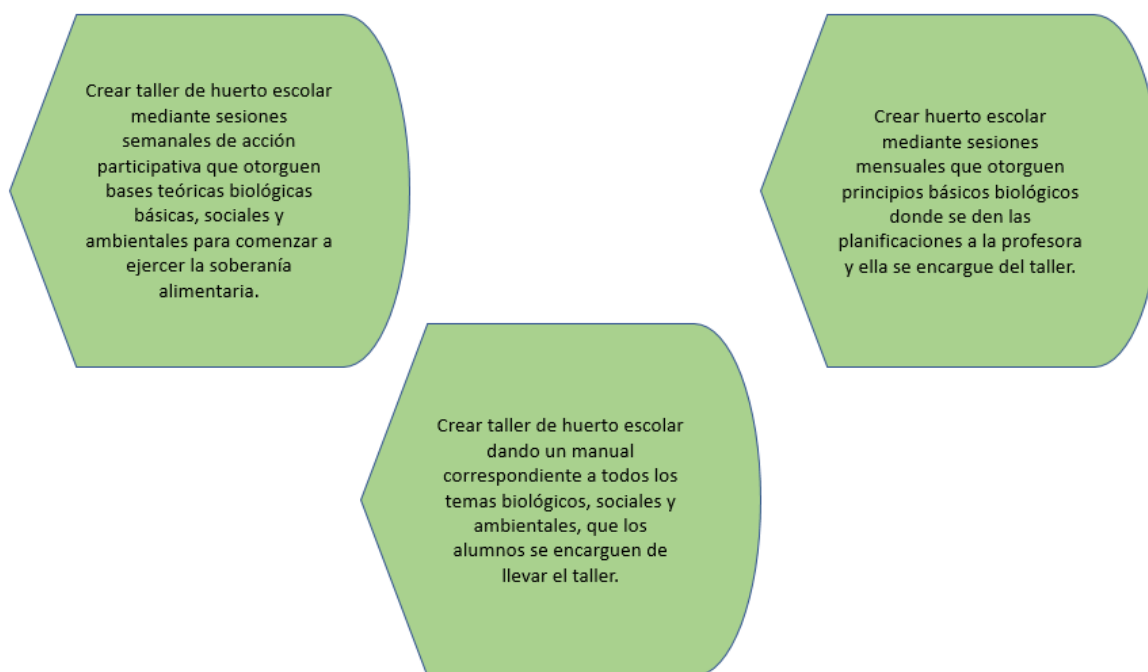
Crear taller de huerto escolar mediante sesiones semanales de acción participativa que otorguen bases teóricas biológicas básicas, sociales y ambientales para comenzar a ejercer la soberanía alimentaria.

Crear huerto escolar mediante sesiones mensuales que otorguen principios básicos biológicos donde se den las planificaciones a la profesora y ella se encargue del taller.

Crear taller de huerto escolar dando un manual correspondiente a todos los temas biológicos, sociales y ambientales, que los alumnos se encarguen de llevar el taller.